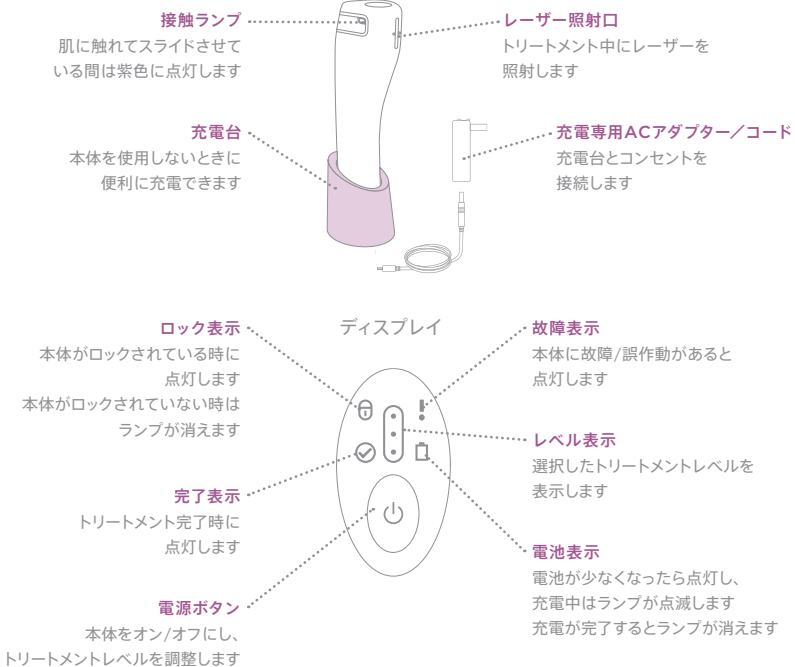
接触ランプ
肌に触れてスライドさせている間は紫色に点灯します

レーザー照射口
トリートメント中にレーザーを照射します

充電台
本体を使用しないときに便利に充電できます

充電専用ACアダプター／コード
充電台とコンセントを接続します

ディスプレイ

ロック表示
本体がロックされている時に点灯します
本体がロックされていない時はランプが消えます

故障表示
本体に故障/誤作動があると点灯します

レベル表示
選択したトリートメントレベルを表示します

完了表示
トリートメント完了時に点灯します

電池表示
電池が少なくなったら点灯し、充電中はランプが点滅します
充電が完了するとランプが消えます

電源ボタン
本体をオン/オフにし、トリートメントレベルを調整します